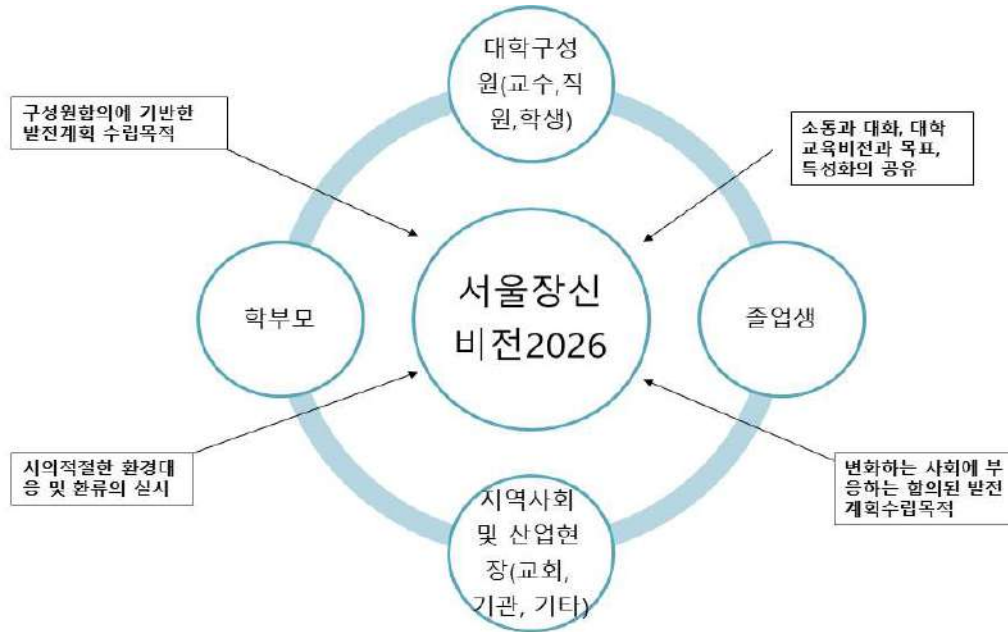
대학구성원(교수,직원,학생)

구성원합의에 기반한 발전계획 수립목적

소통과 대화, 대학 교육비전과 목표, 특성화의 공유

학부모

서울장신 비전2026

졸업생

시의적절한 환경대응 및 환류의 실시

변화하는 사회에 부응하는 합의된 발전 계획수립목적

지역사회 및 산업현장(교회, 기관, 기타)